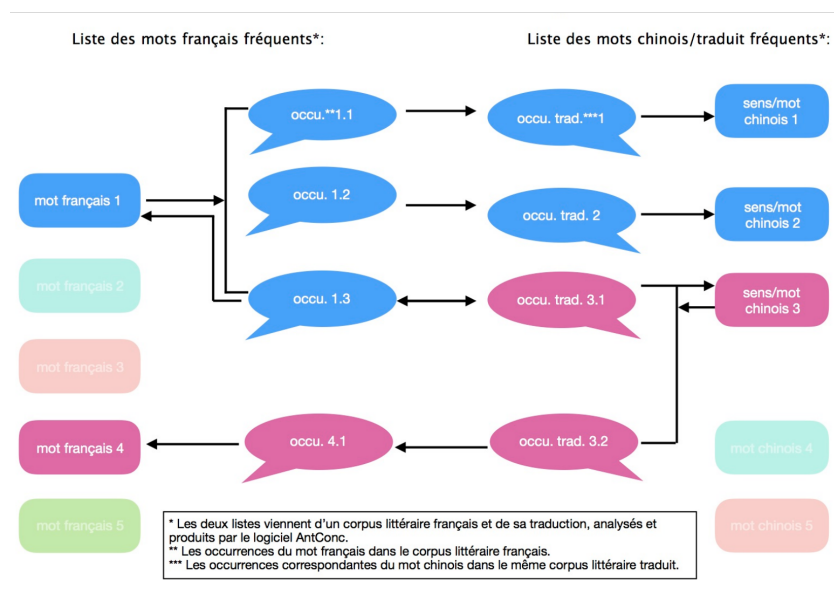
Liste des mots français fréquents*:

Liste des mots chinois/traduit fréquents*:

mot français 1

mot français 2

mot français 3

mot français 4

mot français 5

occu.**1.1

occu. 1.2

occu. 1.3

occu. 4.1

occu. trad.***1

occu. trad. 2

occu. trad. 3.1

occu. trad. 3.2

sens/mot chinois 1

sens/mot chinois 2

sens/mot chinois 3

mot chinois 4

mot chinois 5

* Les deux listes viennent d'un corpus littéraire français et de sa traduction, analysés et produits par le logiciel AntConc.
** Les occurrences du mot français dans le corpus littéraire français.
*** Les occurrences correspondantes du mot chinois dans le même corpus littéraire traduit.